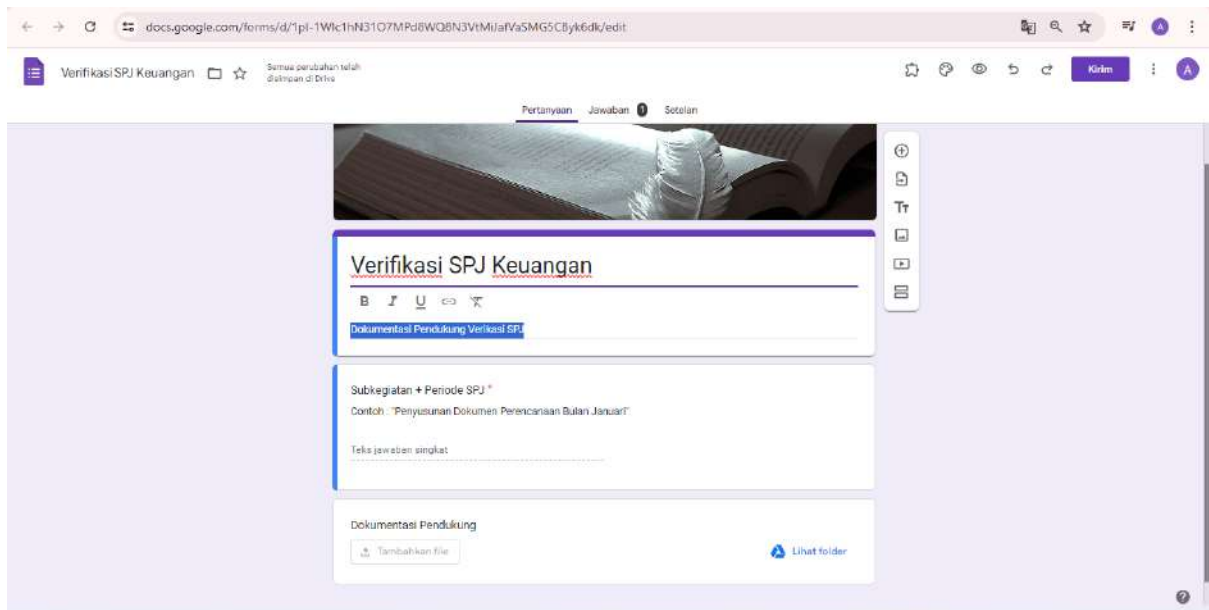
docs.google.com/forms/d/1pI-1WIc1hN31O7MPd8WQ8N3VtMiJafVaSMG5CByk6dk/edit

Verifikasi SPJ Keuangan

Semua perubahan telah disimpan di Drive

Kirim

A

Pertanyaan Jawaban 1 Setelan

Verifikasi SPJ Keuangan

B I U

Dokumentasi Pendukung Verikasi SPJ

Subkegiatan + Periode SPJ *

Contoh : "Penyusunan Dokumen Perencanaan Bulan Januari"

Teks jawaban singkat

Dokumentasi Pendukung

Tambahkan file

Lihat folder

?